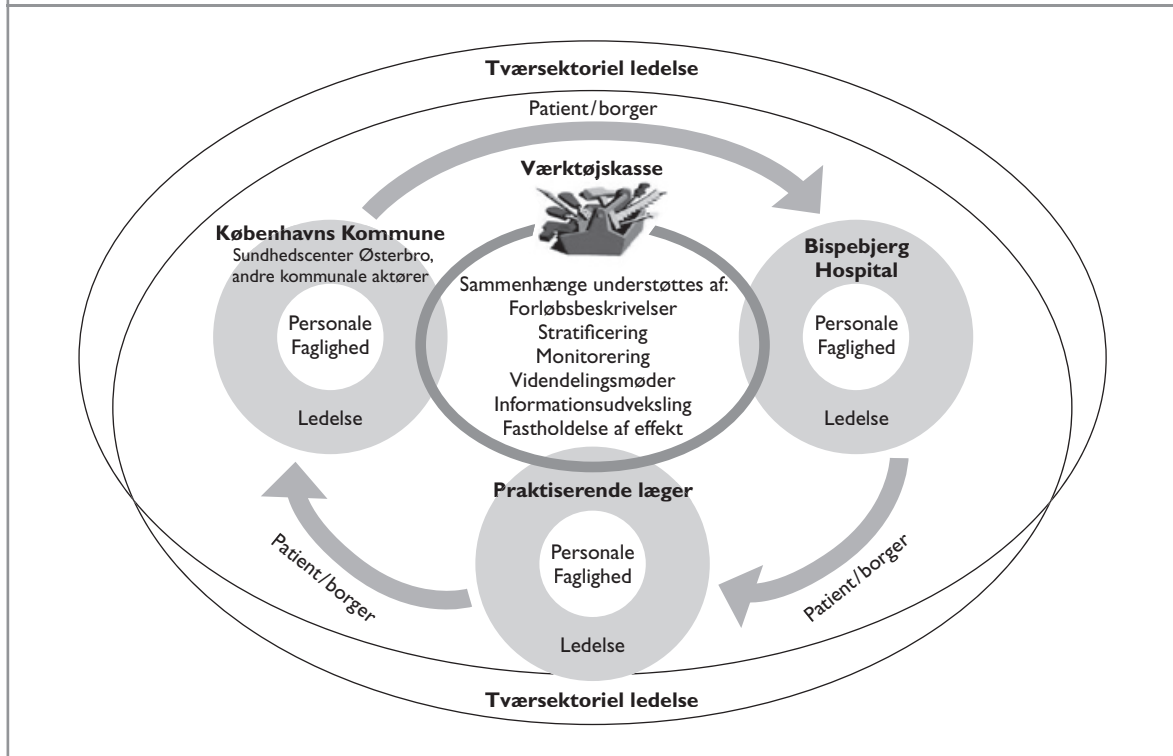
Tværsektoriel ledelse

Patient/borger

Værktøjskasse

Københavns Kommune
Sundhedscenter Østerbro, andre kommunale aktører

Personale
Faglighed

Ledelse

Sammenhænge understøttes af:
Forløbsbeskrivelser
Stratificering
Monitorering
Videndelingsmøder
Informationsudveksling
Fastholdelse af effekt

Bispebjerg Hospital

Personale
Faglighed

Ledelse

Praktiserende læger

Personale
Faglighed

Ledelse

Patient/borger

Patient/borger

Tværsektoriel ledelse